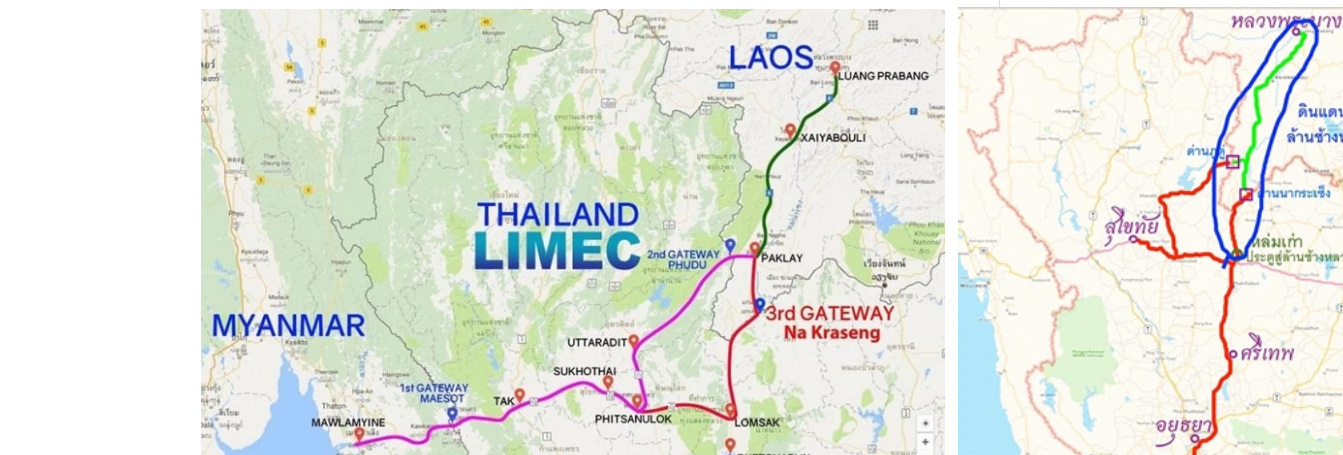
LAOS
LUANG PRABANG
XAIYABOULI
THAILAND
LIMEC
2nd GATEWAY
PHUDU
PAKLAY
3rd GATEWAY
Na Kraseng
MYANMAR
UTTARADIT
SUKHOTHAI
1st GATEWAY
MAESOT
TAK
MAWLAMYINE
PHITSANULOK
LOMSAK

หลวงพระบาง
ดินแดน
ล้านช้าง
ด่านภูดู่
บ้านนากระเซ็ง
สุโขทัย
หล่มเก่า
ประตูสู่ล้านช้างหล
ศรีเทพ
อยุธยา